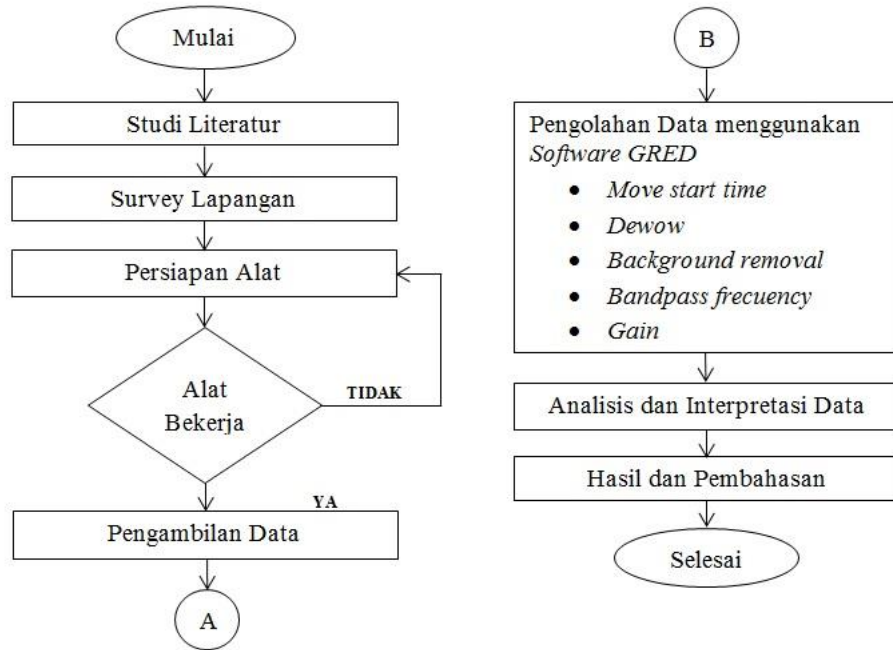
Mulai

Studi Literatur

Survey Lapangan

Persiapan Alat

Alat Bekerja

TIDAK

YA

Pengambilan Data

A

B

Pengolahan Data menggunakan *Software GRED*

- *Move start time*
- *Dewow*
- *Background removal*
- *Bandpass frecuency*
- *Gain*

Analisis dan Interpretasi Data

Hasil dan Pembahasan

Selesai